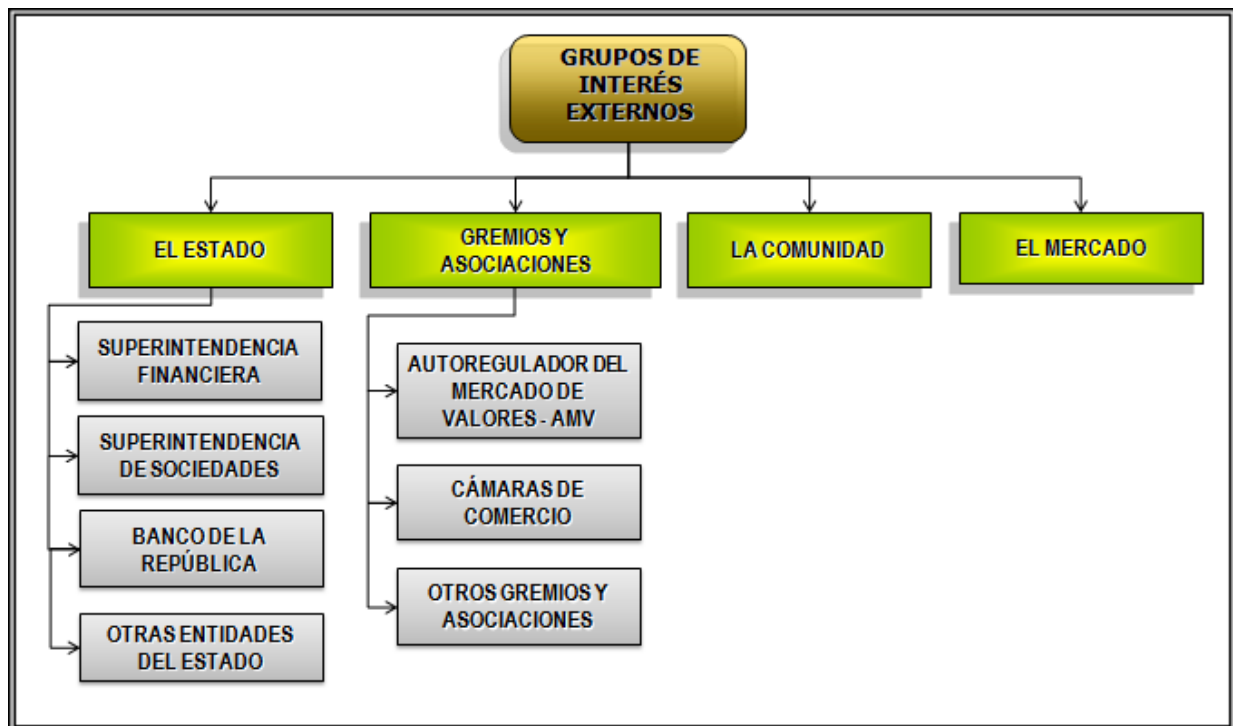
GRUPOS DE INTERÉS EXTERNOS

EL ESTADO

GREMIOS Y ASOCIACIONES

LA COMUNIDAD

EL MERCADO

SUPERINTENDENCIA FINANCIERA

SUPERINTENDENCIA DE SOCIEDADES

BANCO DE LA REPÚBLICA

OTRAS ENTIDADES DEL ESTADO

AUTOREGULADOR DEL MERCADO DE VALORES - AMV

CÁMARAS DE COMERCIO

OTROS GREMIOS Y ASOCIACIONES